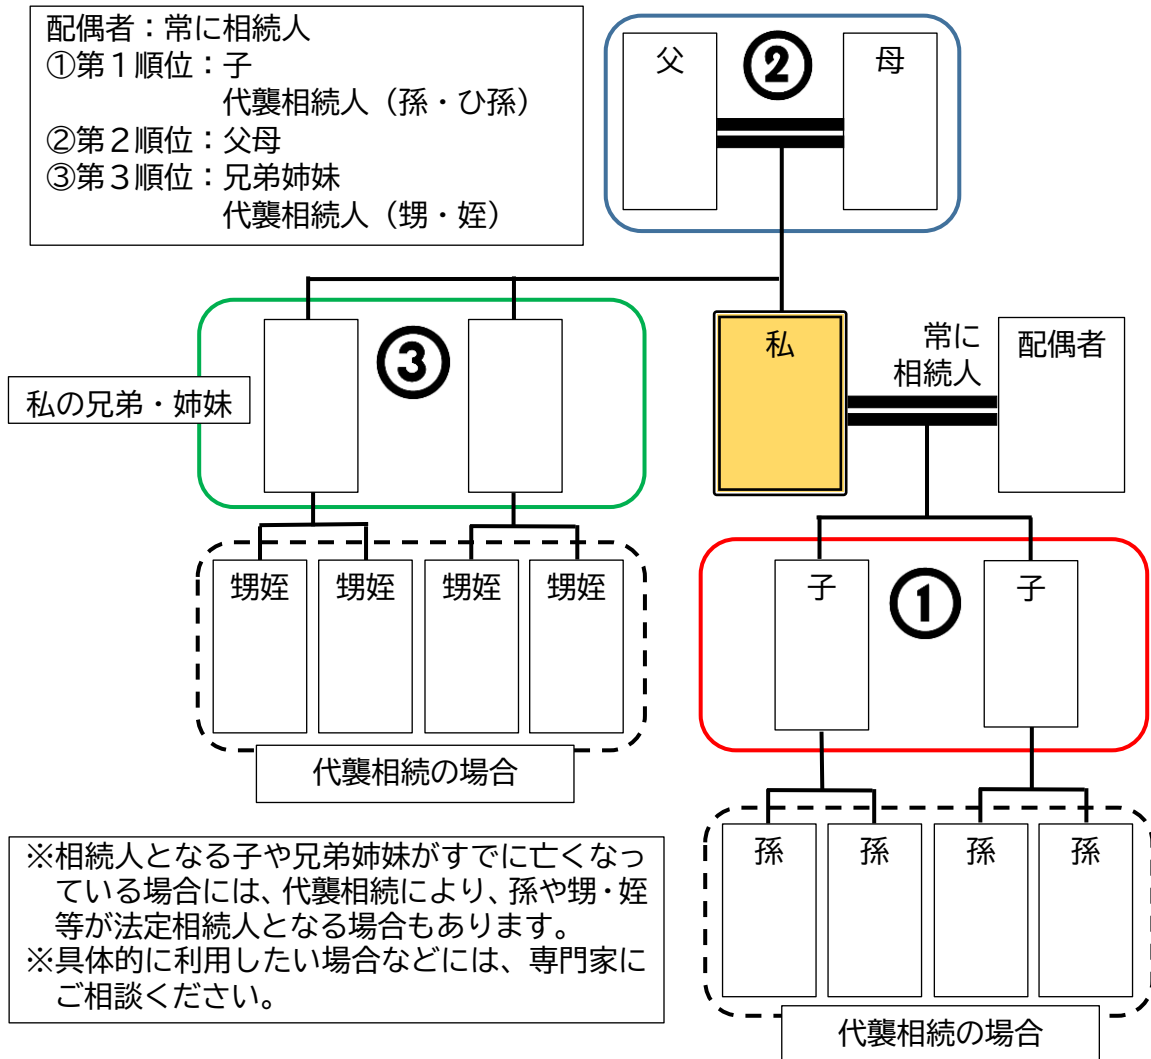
配偶者：常に相続人
①第１順位：子
代襲相続人（孫・ひ孫）
②第２順位：父母
③第３順位：兄弟姉妹
代襲相続人（甥・姪）

父
②
母

私の兄弟・姉妹
③

私
常に
相続人
配偶者

甥姪
甥姪
甥姪
甥姪

代襲相続の場合

子
①
子

※相続人となる子や兄弟姉妹がすでに亡くなっている場合には、代襲相続により、孫や甥・姪等が法定相続人となる場合もあります。
※具体的に利用したい場合などには、専門家にご相談ください。

孫
孫
孫
孫

代襲相続の場合